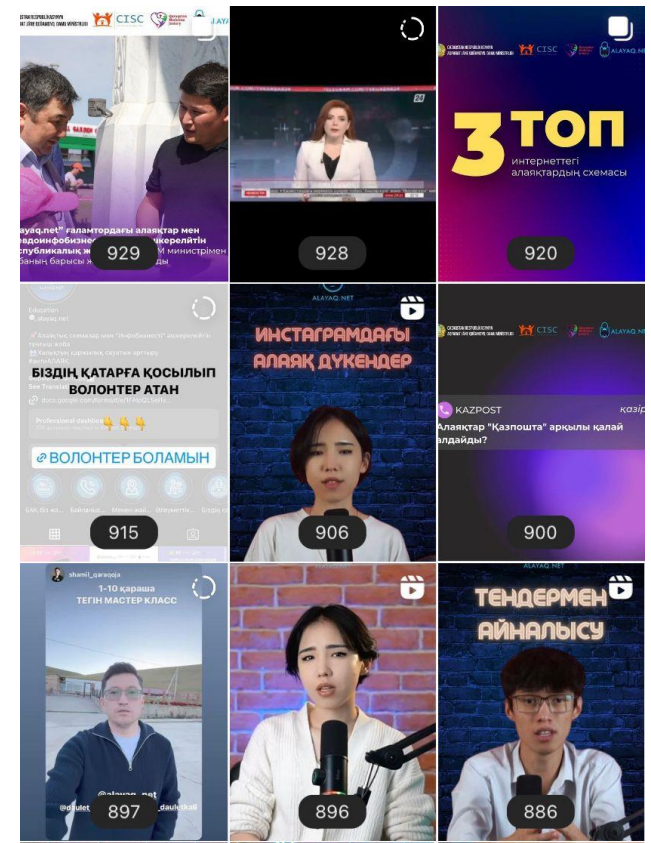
CISC

ALAYAQ

alayaq.net" ғаламтордағы алаяқтар мен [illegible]евдоинфобизнес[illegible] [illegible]шкерелітін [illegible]спубликалық ж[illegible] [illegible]М министрімен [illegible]бының барысы ж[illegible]

929

928

CISC

ALAYAQ.NET

3 ТОП

интернеттегі алаяқтардың схемасы

920

Education

alayaq.net

БІЗДІҢ ҚАТАРҒА ҚОСЫЛЫП ВОЛОНТЕР АТАН

See Translation

Professional dashboard

ВОЛОНТЕР БОЛАМЫН

915

ALAYAQ.NET

ИНСТАГРАМДАҒЫ АЛАЯҚ ДҮКЕНДЕР

906

CISC

ALAYAQ.NET

KAZPOST

қазір

Алаяқтар "Қазпошта" арқылы қалай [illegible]лдайды?

900

shamil_qaraqoja

1-10 қараша ТЕГІН МАСТЕР КЛАСС

@alayaq_net

@daulet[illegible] daulet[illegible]

897

896

ALAYAQ.NET

ТЕНДЕРМЕН АЙНАЛЫСУ

886